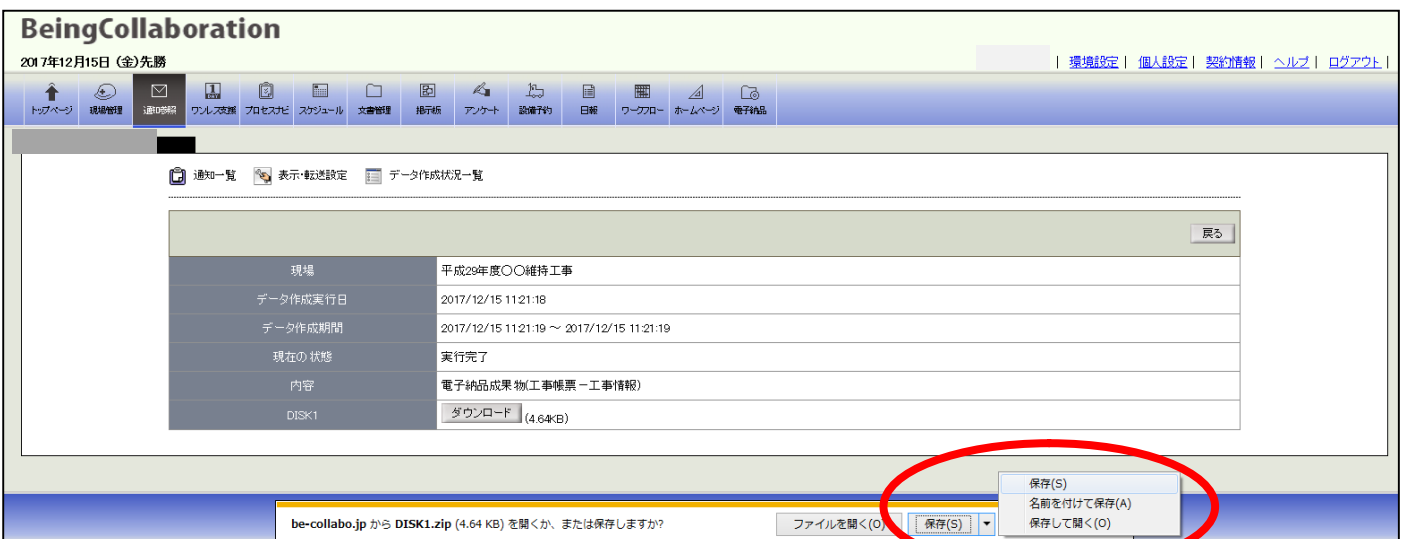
BeingCollaboration

2017年12月15日 (金) 先勝

| 環境設定 | 個人設定 | 契約情報 | ヘルプ | ログアウト |

トップページ 現場管理 通知情報 ワンレス支援 プロセスナビ スケジュール 文書管理 掲示板 アンケート 設備予約 日報 ワークフロー ホームページ 電子納品

通知一覧 表示・転送設定 データ作成状況一覧

戻る

| | |
|---|---|
| 現場 | 平成29年度〇〇維持工事 |
| データ作成実行日 | 2017/12/15 11:21:18 |
| データ作成期間 | 2017/12/15 11:21:19 ～ 2017/12/15 11:21:19 |
| 現在の 状態 | 実行完了 |
| 内容 | 電子納品成果 物(工事帳票ー工事情報) |
| DISK1 | ダウンロード (4.64KB) |

保存(S)
名前を付けて保存(A)
保存して開く(O)

be-collabo.jp から DISK1.zip (4.64 KB) を開くか、または保存しますか?

ファイルを開く(O) 保存(S)